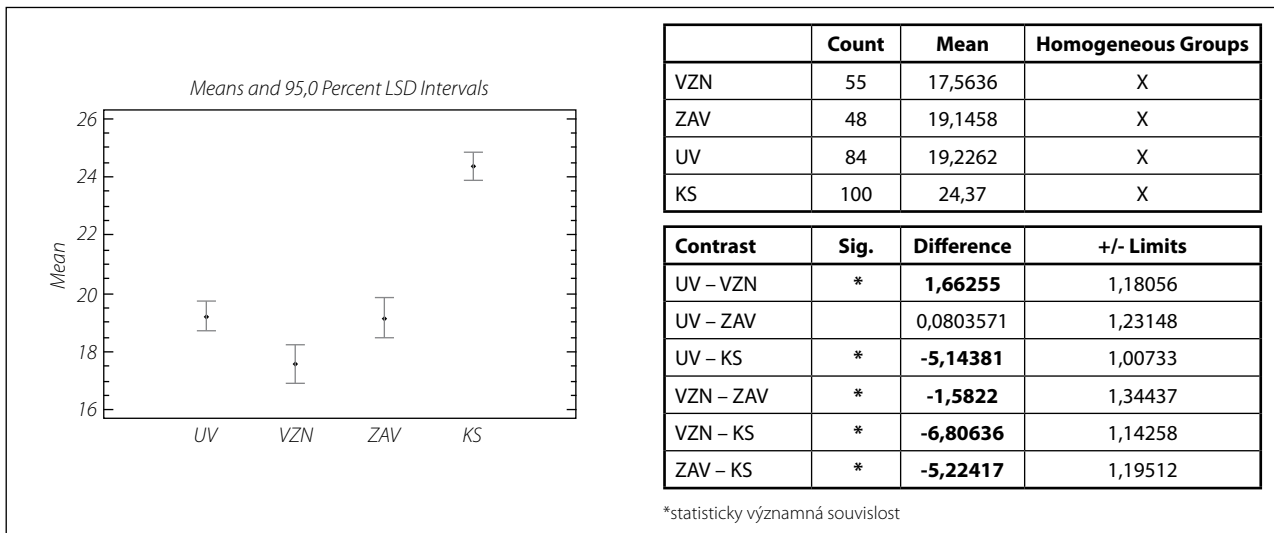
Means and 95,0 Percent LSD Intervals

26
24
22
20
18
16

Mean

UV VZN ZAV KS

| | Count | Mean | Homogeneous Groups |
|---|---|---|---|
| VZN | 55 | 17,5636 | X |
| ZAV | 48 | 19,1458 | X |
| UV | 84 | 19,2262 | X |
| KS | 100 | 24,37 | X |

| Contrast | Sig. | Difference | +/- Limits |
|---|---|---|---|
| UV – VZN | * | **1,66255** | 1,18056 |
| UV – ZAV | | 0,0803571 | 1,23148 |
| UV – KS | * | **-5,14381** | 1,00733 |
| VZN – ZAV | * | **-1,5822** | 1,34437 |
| VZN – KS | * | **-6,80636** | 1,14258 |
| ZAV – KS | * | **-5,22417** | 1,19512 |

*statisticky významná souvislost